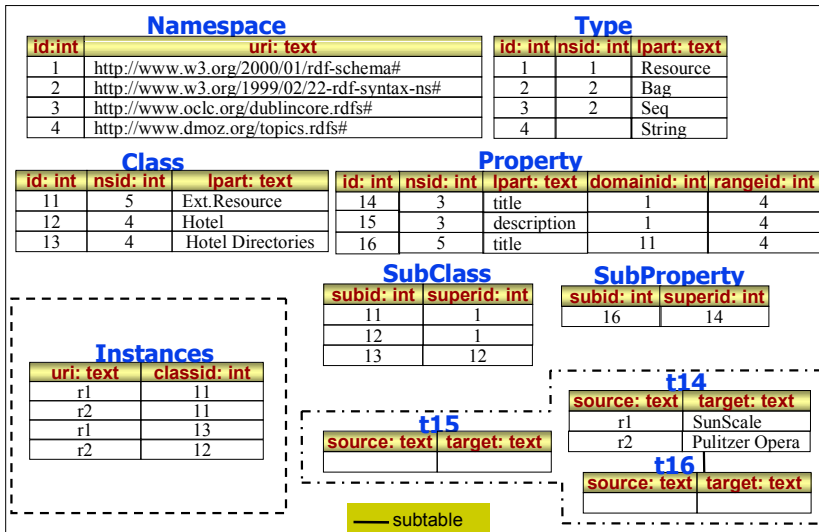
Namespace

| id:int | uri: text |
|---|---|
| 1 | http://www.w3.org/2000/01/rdf-schema# |
| 2 | http://www.w3.org/1999/02/22-rdf-syntax-ns# |
| 3 | http://www.oclc.org/dublincore.rdfs# |
| 4 | http://www.dmoz.org/topics.rdfs# |

Type

| id: int | nsid: int | lpart: text |
|---|---|---|
| 1 | 1 | Resource |
| 2 | 2 | Bag |
| 3 | 2 | Seq |
| 4 | | String |

Class

| id: int | nsid: int | lpart: text |
|---|---|---|
| 11 | 5 | Ext.Resource |
| 12 | 4 | Hotel |
| 13 | 4 | Hotel Directories |

Property

| id: int | nsid: int | lpart: text | domainid: int | rangeid: int |
|---|---|---|---|---|
| 14 | 3 | title | 1 | 4 |
| 15 | 3 | description | 1 | 4 |
| 16 | 5 | title | 11 | 4 |

SubClass

| subid: int | superid: int |
|---|---|
| 11 | 1 |
| 12 | 1 |
| 13 | 12 |

SubProperty

| subid: int | superid: int |
|---|---|
| 16 | 14 |

Instances

| uri: text | classid: int |
|---|---|
| r1 | 11 |
| r2 | 11 |
| r1 | 13 |
| r2 | 12 |

t14

| source: text | target: text |
|---|---|
| r1 | SunScale |
| r2 | Pulitzer Opera |

t15

| source: text | target: text |
|---|---|
| | |

t16

| source: text | target: text |
|---|---|
| | |

subtable